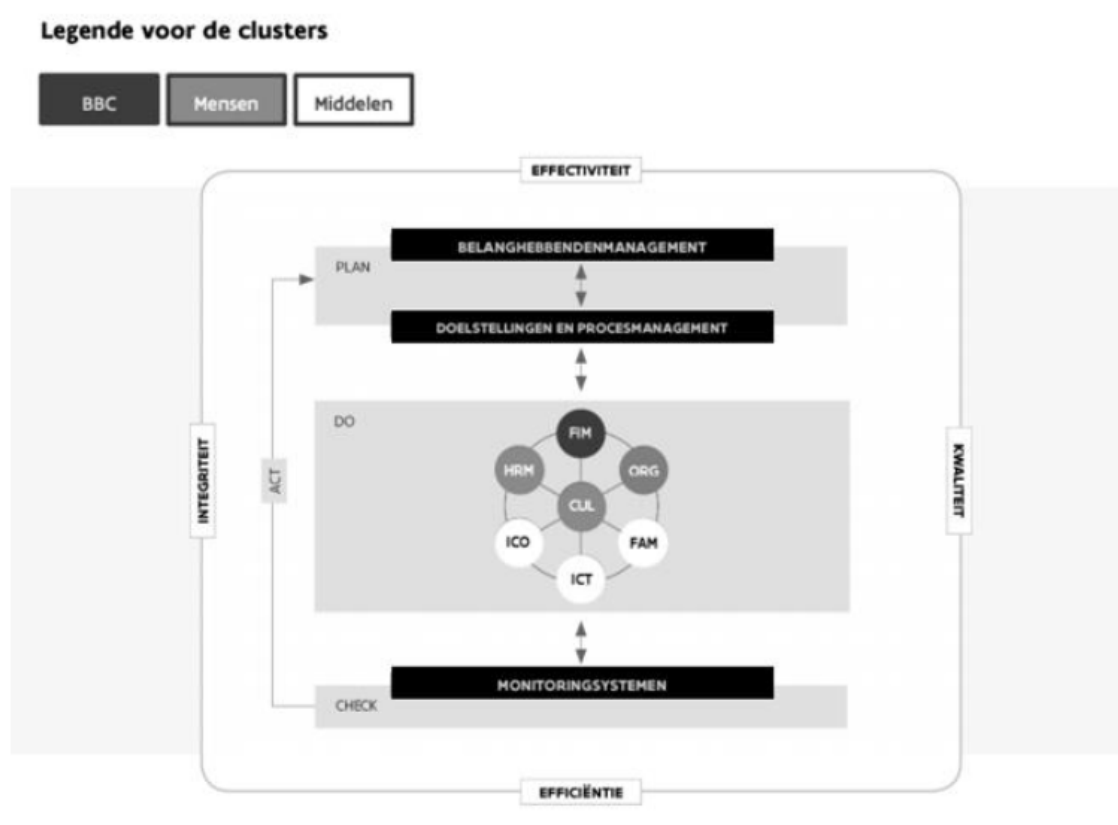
Legende voor de clusters

BBC
Mensen
Middelen

EFFECTIVITEIT

PLAN
BELANGHEBBENDENMANAGEMENT
DOELSTELLINGEN EN PROCESMANAGEMENT

INTEGRITEIT
ACT

DO
FIM
HRM
ORG
CUL
ICO
FAM
ICT

KWALITEIT

MONITORINGSYSTEMEN
CHECK

EFFICIËNTIE